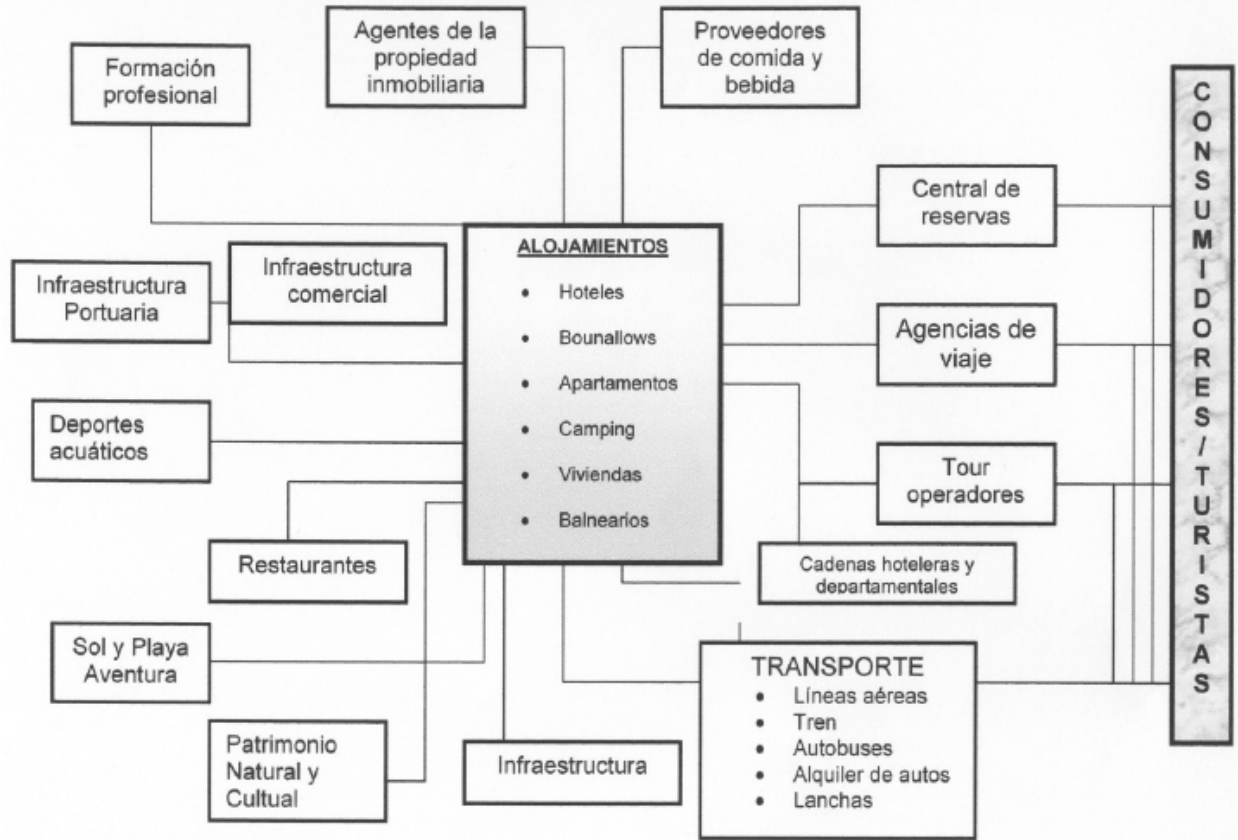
Formación profesional

Agentes de la propiedad inmobiliaria

Proveedores de comida y bebida

CONSUMIDORES/TURISTAS

Central de reservas

ALOJAMIENTOS
- Hoteles
- Bounallows
- Apartamentos
- Camping
- Viviendas
- Balnearios

Infraestructura Portuaria

Infraestructura comercial

Agencias de viaje

Deportes acuáticos

Tour operadores

Restaurantes

Cadenas hoteleras y departamentales

Sol y Playa Aventura

TRANSPORTE
- Líneas aéreas
- Tren
- Autobuses
- Alquiler de autos
- Lanchas

Patrimonio Natural y Cultual

Infraestructura